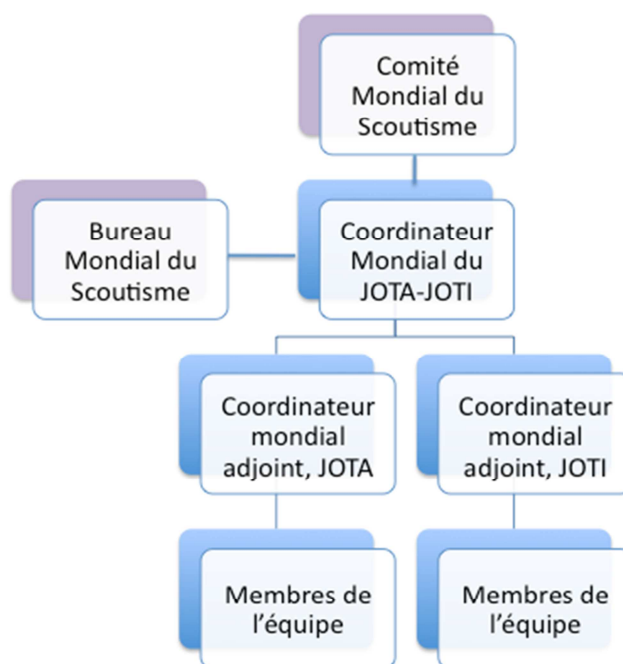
Comité Mondial du Scoutisme

Bureau Mondial du Scoutisme

Coordinateur Mondial du JOTA-JOTI

Coordinateur mondial adjoint, JOTA

Coordinateur mondial adjoint, JOTI

Membres de l'équipe

Membres de l'équipe